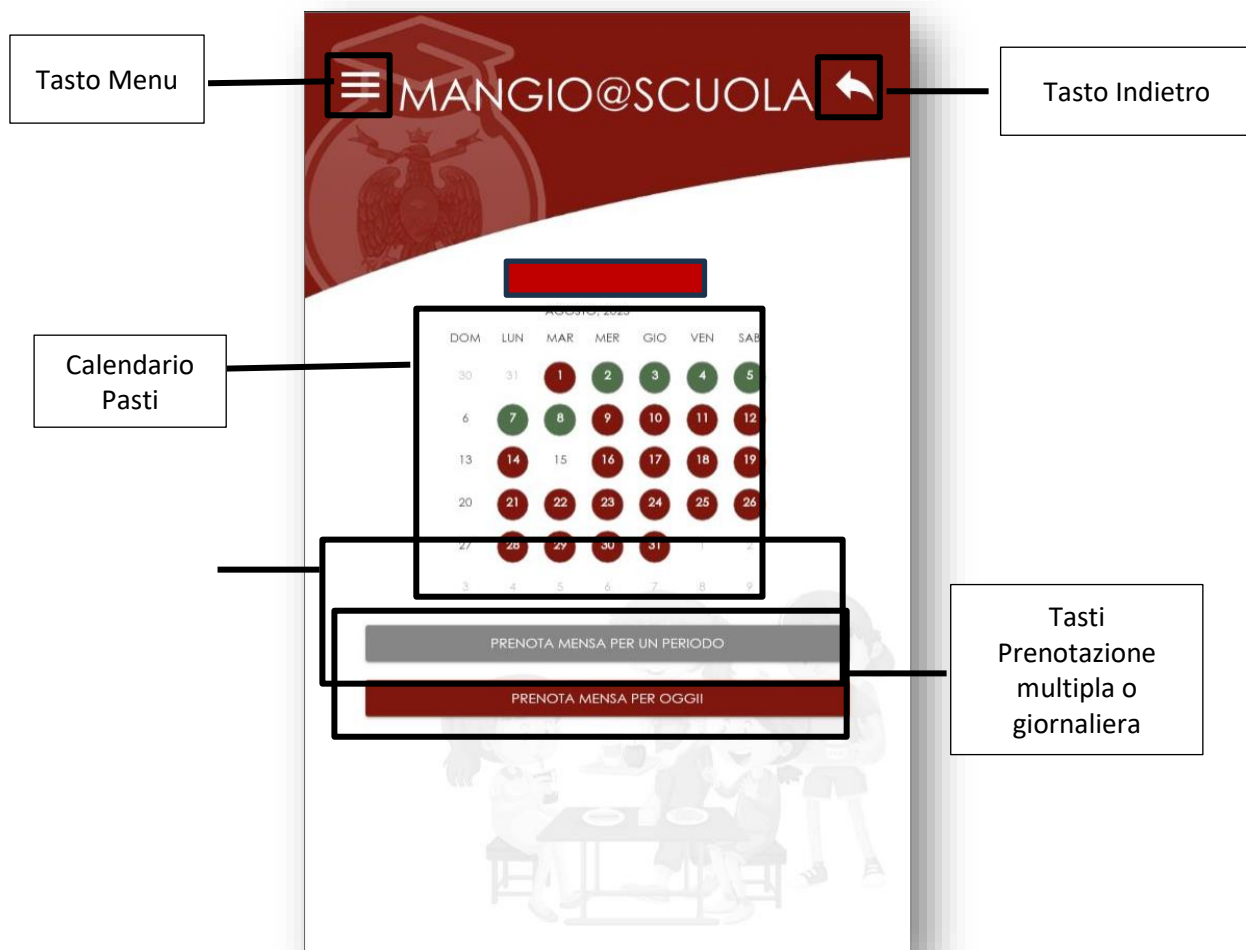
Tasto Menu

MANGIO@SCUOLA

Tasto Indietro

Calendario Pasti

AGOSTO, 2023

| DOM | LUN | MAR | MER | GIO | VEN | SAB |
|---|---|---|---|---|---|---|
| 30 | 31 | 1 | 2 | 3 | 4 | 5 |
| 6 | 7 | 8 | 9 | 10 | 11 | 12 |
| 13 | 14 | 15 | 16 | 17 | 18 | 19 |
| 20 | 21 | 22 | 23 | 24 | 25 | 26 |
| 27 | 28 | 29 | 30 | 31 | 1 | 2 |
| 3 | 4 | 5 | 6 | 7 | 8 | 9 |

PRENOTA MENSA PER UN PERIODO

PRENOTA MENSA PER OGGII

Tasti Prenotazione multipla o giornaliera